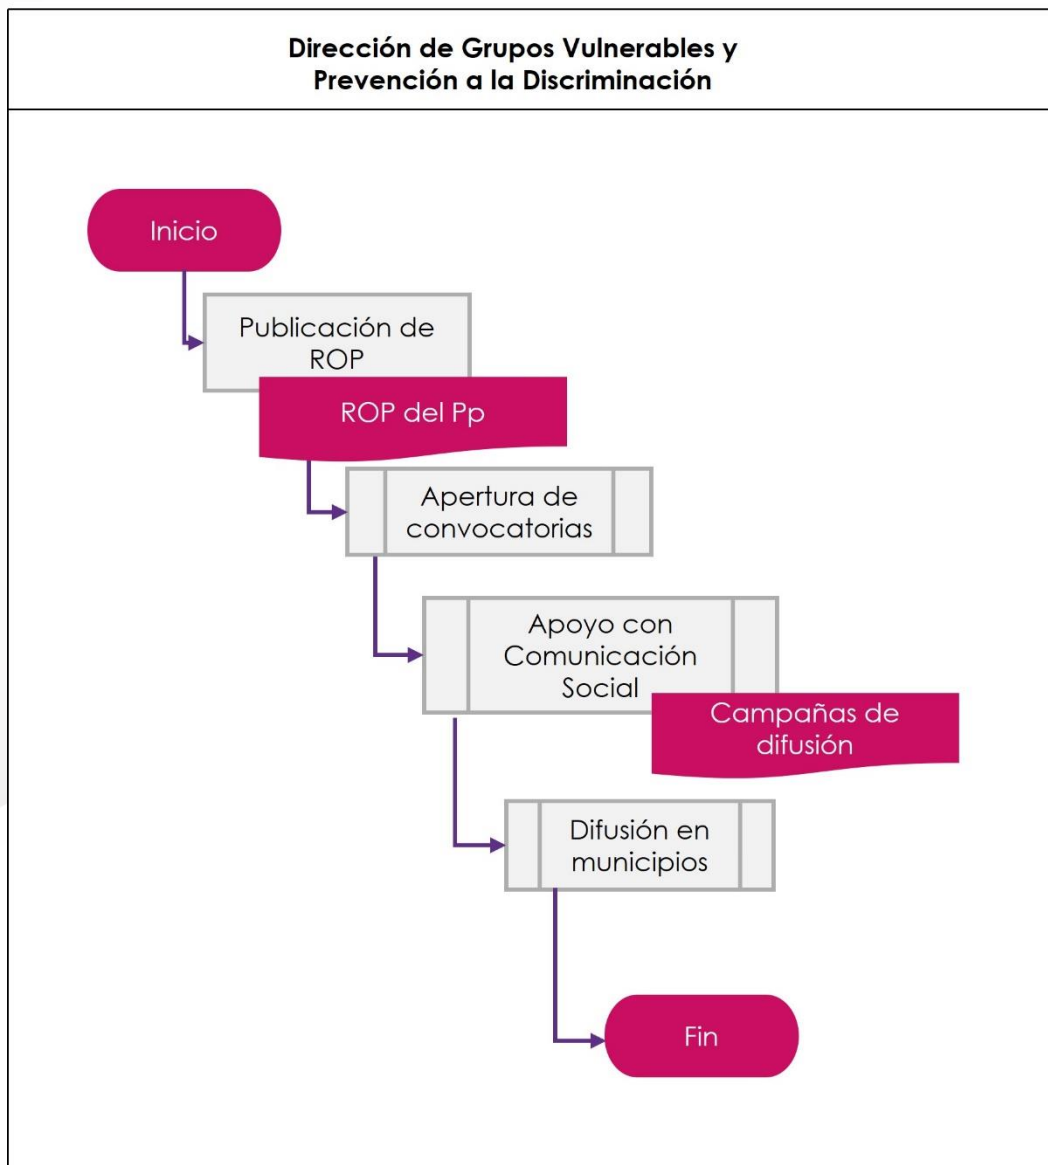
Dirección de Grupos Vulnerables y Prevención a la Discriminación

Inicio

Publicación de ROP

ROP del Pp

Apertura de convocatorias

Apoyo con Comunicación Social

Campañas de difusión

Difusión en municipios

Fin